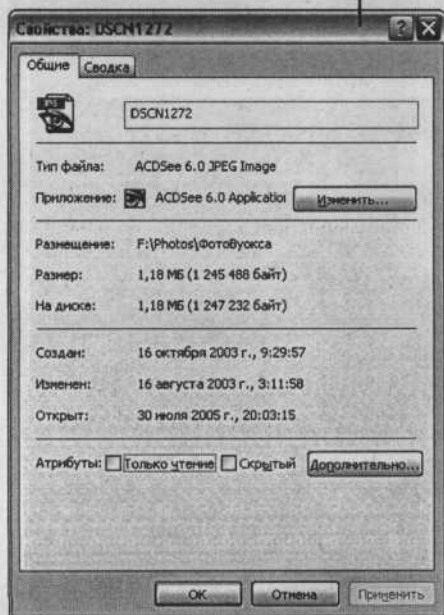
Свойства: DSCN1272

Общие | Сводка

DSCN1272

Тип файла: ACDSee 6.0 JPEG Image

Приложение: ACDSee 6.0 Applicatio Изменить...

Размещение: F:\Photos\ФотоВуокса

Размер: 1,18 МБ (1 245 488 байт)

На диске: 1,18 МБ (1 247 232 байт)

Создан: 16 октября 2003 г., 9:29:57

Изменен: 16 августа 2003 г., 3:11:58

Открыт: 30 июля 2005 г., 20:03:15

Атрибуты: Только чтение Скрытый Дополнительно...

OK Отмена Применить